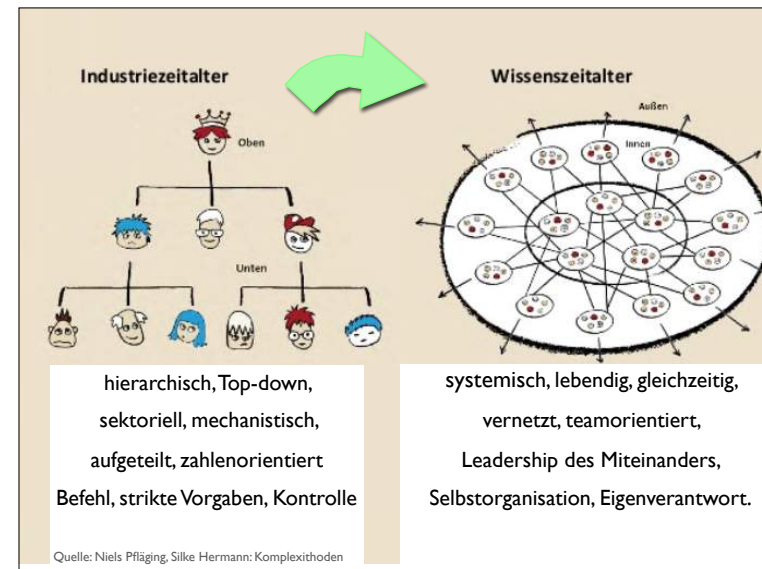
Industriezeitalter

Oben

Unten

Wissenszeitalter

Außen

Innen

hierarchisch, Top-down, sektoriell, mechanistisch, aufgeteilt, zahlenorientiert Befehl, strikte Vorgaben, Kontrolle

systemisch, lebendig, gleichzeitig, vernetzt, teamorientiert, Leadership des Miteinanders, Selbstorganisation, Eigenverantwort.

Quelle: Niels Pfläging, Silke Hermann: Komplexithoden